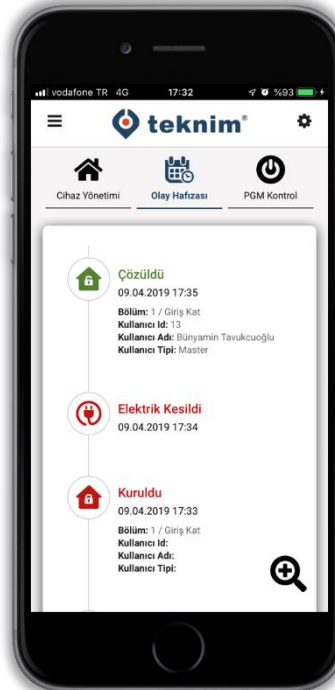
vodafone TR 4G 17:32 %93

teknim®

Cihaz Yönetimi Olay Hafızası PGM Kontrol

Çözüldü
09.04.2019 17:35
Bölüm: 1 / Giriş Kat
Kullanıcı Id: 13
Kullanıcı Adı: Bünyamin Tavukcuoğlu
Kullanıcı Tipi: Master

Elektrik Kesildi
09.04.2019 17:34

Kuruldu
09.04.2019 17:33
Bölüm: 1 / Giriş Kat
Kullanıcı Id:
Kullanıcı Adı:
Kullanıcı Tipi: